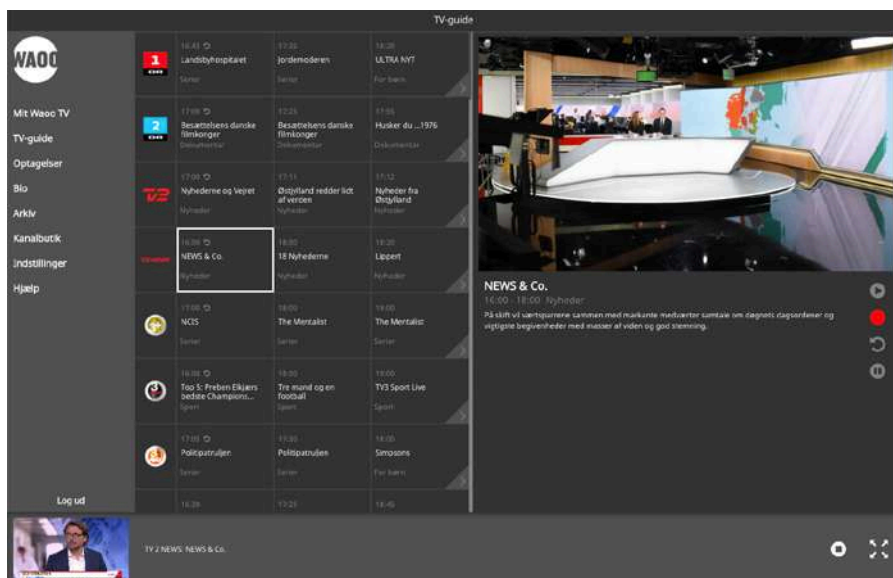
TV-guide

WAOO

Mit Waoo TV
TV-guide
Optagelser
Bio
Arkiv
Kanalbutik
Indstillinger
Hjælp

Log ud

1
16:45
Landsbyhospitalet
Serier
17:35
Jordemoderen
Serier
18:20
ULTRA NYT
For børn

2
17:00
Besættelsens danske filmkonger
Dokumentar
17:25
Besættelsens danske filmkonger
Dokumentar
17:55
Husker du ...1976
Dokumentar

TV2
17:00
Nyhederne og Vejret
Nyheder
17:11
Østjylland redder lidt af verden
Nyheder
17:12
Nyheder fra Østjylland
Nyheder

TV2 NEWS
16:00
NEWS & Co.
Nyheder
18:00
18 Nyhederne
Nyheder
18:20
Lippert
Nyheder

17:00
NCIS
Serier
18:00
The Mentalist
Serier
19:00
The Mentalist
Serier

16:00
Top 5: Preben Elkjærs bedste Champions...
Sport
18:00
Tre mand og en football
Sport
18:30
TV3 Sport Live
Sport

17:00
Politipatruljen
Serier
17:30
Politipatruljen
Serier
18:00
Simpsons
For børn

16:20
17:25
18:45

NEWS & Co.
16:00 - 18:00 Nyheder
På skift vil værtsparrene sammen med markante medværter samtale om døgnets dagsordener og vigtigste begivenheder med masser af viden og god stemning.

TV 2 NEWS: NEWS & Co.